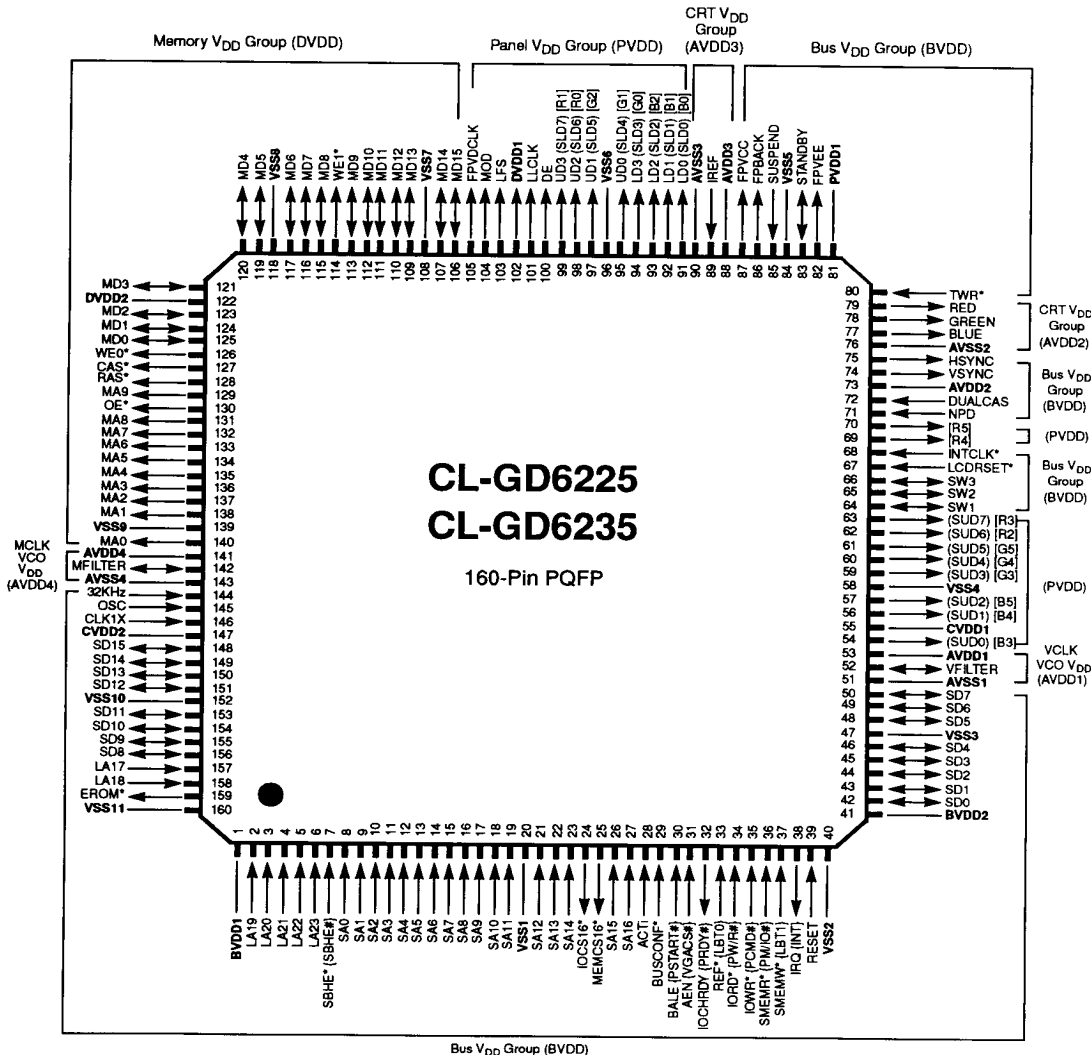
Memory $V_{DD}$ Group (DVDD)

Panel $V_{DD}$ Group (PVDD)

CRT $V_{DD}$ Group (AVDD3)

Bus $V_{DD}$ Group (BVDD)

MD4 MD5 VSS8 MD6 MD7 MD8 WE1* MD9 MD10 MD11 MD12 MD13 VSS7 MD14 MD15 FPVDCLK MOD LFS DVDD1 LLCLK DE UD3 (SLD7) [R1] UD2 (SLD6) [R0] UD1 (SLD5) [G2] VSS6 UD0 (SLD4) [G1] LD3 (SLD3) [G0] LD2 (SLD2) [B2] LD1 (SLD1) [B1] LD0 (SLD0) [B0] AVSS3 IREF AVDD3 FPVCC FPBACK SUSPEND VSS5 STANDBY FPVEE PVDD1

120 119 118 117 116 115 114 113 112 111 110 109 108 107 106 105 104 103 102 101 100 99 98 97 96 95 94 93 92 91 90 89 88 87 86 85 84 83 82 81

MD3 121
DVDD2 122
MD2 123
MD1 124
MD0 125
WE0* 126
CAS* 127
RAS* 128
MA9 129
OE* 130
MA8 131
MA7 132
MA6 133
MA5 134
MA4 135
MA3 136
MA2 137
MA1 138
VSS9 139
MA0 140
AVDD4 141
MFILTER 142
AVSS4 143
32KHz 144
OSC 145
CLK1X 146
CVDD2 147
SD15 148
SD14 149
SD13 150
SD12 151
VSS10 152
SD11 153
SD10 154
SD9 155
SD8 156
LA17 157
LA18 158
EROM* 159
VSS11 160

MCLK VCO $V_{DD}$ (AVDD4)

CL-GD6225
CL-GD6235

160-Pin PQFP

80 TWR*
79 RED
78 GREEN
77 BLUE
76 AVSS2
75 HSYNC
74 VSYNC
73 AVDD2
72 DUALCAS
71 NPD
70 [R5]
69 [R4]
68 INTCLK*
67 LCDRSET*
66 SW3
65 SW2
64 SW1
63 (SUD7) [R3]
62 (SUD6) [R2]
61 (SUD5) [G5]
60 (SUD4) [G4]
59 (SUD3) [G3]
58 VSS4
57 (SUD2) [B5]
56 (SUD1) [B4]
55 CVDD1
54 (SUD0) [B3]
53 AVDD1
52 VFILTER
51 AVSS1
50 SD7
49 SD6
48 SD5
47 VSS3
46 SD4
45 SD3
44 SD2
43 SD1
42 SD0
41 BVDD2

CRT $V_{DD}$ Group (AVDD2)

Bus $V_{DD}$ Group (BVDD)

(PVDD)

Bus $V_{DD}$ Group (BVDD)

(PVDD)

VCLK VCO $V_{DD}$ (AVDD1)

1 2 3 4 5 6 7 8 9 10 11 12 13 14 15 16 17 18 19 20 21 22 23 24 25 26 27 28 29 30 31 32 33 34 35 36 37 38 39 40

BVDD1 LA19 LA20 LA21 LA22 LA23 SBHE* (SBHE#) SA0 SA1 SA2 SA3 SA4 SA5 SA6 SA7 SA8 SA9 SA10 SA11 VSS1 SA12 SA13 SA14 IOCS16* MEMCS16* SA15 SA16 ACTI BUSCONF* BALE [PSTART#] AEN [VGACS#] IOCHRDY (PRDY#) REF* (LBT0) IORD* (PW/R#) IOWR* (PCMD#) SMEMR* (PM/IO#) SMEMW* (LBT1) IRQ (INT) RESET VSS2

Bus $V_{DD}$ Group (BVDD)